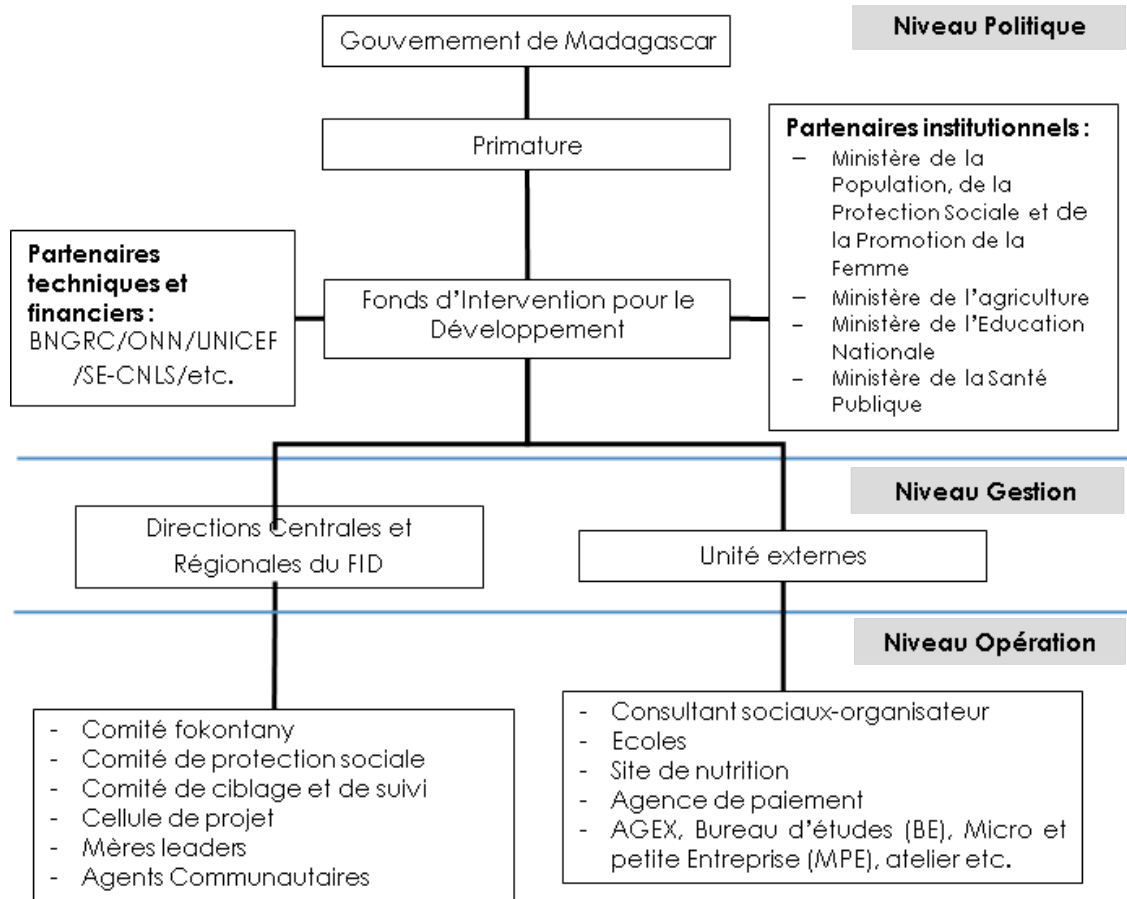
Niveau Politique

Gouvernement de Madagascar

Primature

Partenaires institutionnels :
– Ministère de la Population, de la Protection Sociale et de la Promotion de la Femme
– Ministère de l'agriculture
– Ministère de l'Education Nationale
– Ministère de la Santé Publique

Partenaires techniques et financiers :
BNGRC/ONN/UNICEF/SE-CNLS/etc.

Fonds d'Intervention pour le Développement

Niveau Gestion

Directions Centrales et Régionales du FID

Unité externes

Niveau Opération

- Comité fokontany
- Comité de protection sociale
- Comité de ciblage et de suivi
- Cellule de projet
- Mères leaders
- Agents Communautaires

- Consultant sociaux-organisateur
- Ecoles
- Site de nutrition
- Agence de paiement
- AGEX, Bureau d'études (BE), Micro et petite Entreprise (MPE), atelier etc.